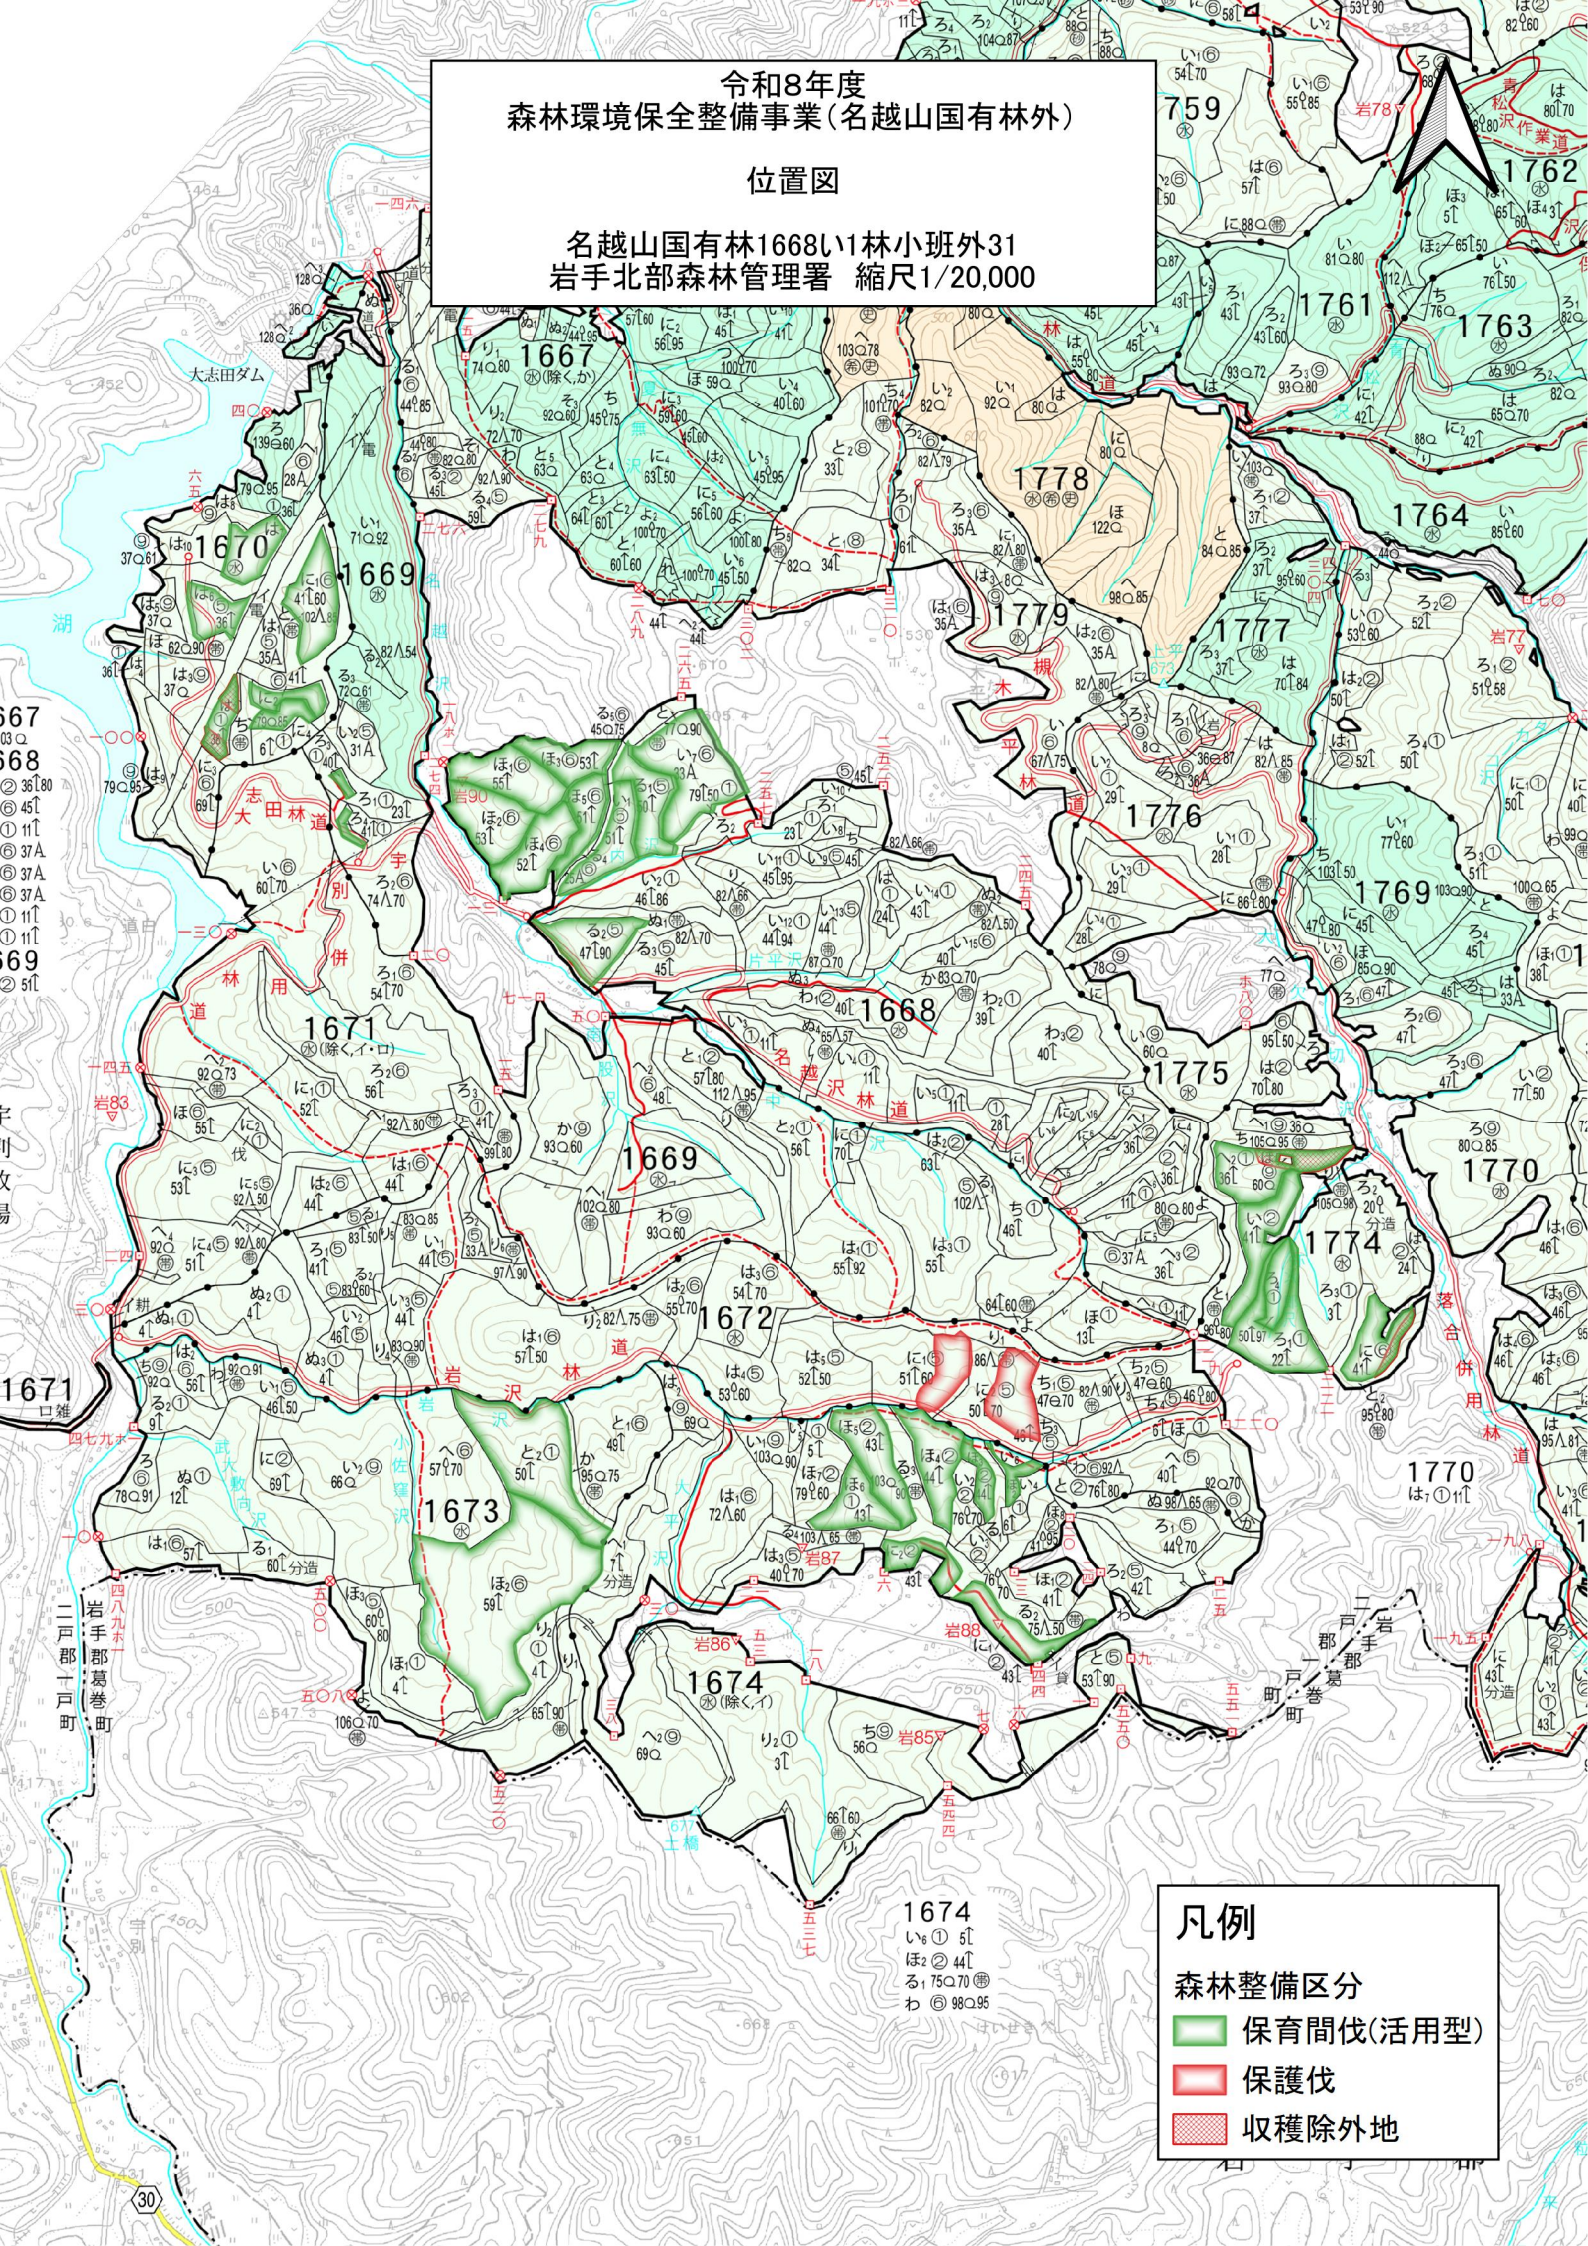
令和8年度
森林環境保全整備事業(名越山国有林外)

位置図

名越山国有林1668い1林小班外31
岩手北部森林管理署　縮尺1/20,000

1667
1669
1670
1671
1672
1673
1674
1668
1759
1761
1762
1763
1764
1769
1770
1774
1775
1776
1777
1778
1779

大志田ダム
大志田林道
名越沢林道
岩沢林道

1674
い① 5
ほ② 4
る 75 70
わ ⑥ 98 95

凡例
森林整備区分
保育間伐(活用型)
保護伐
収穫除外地